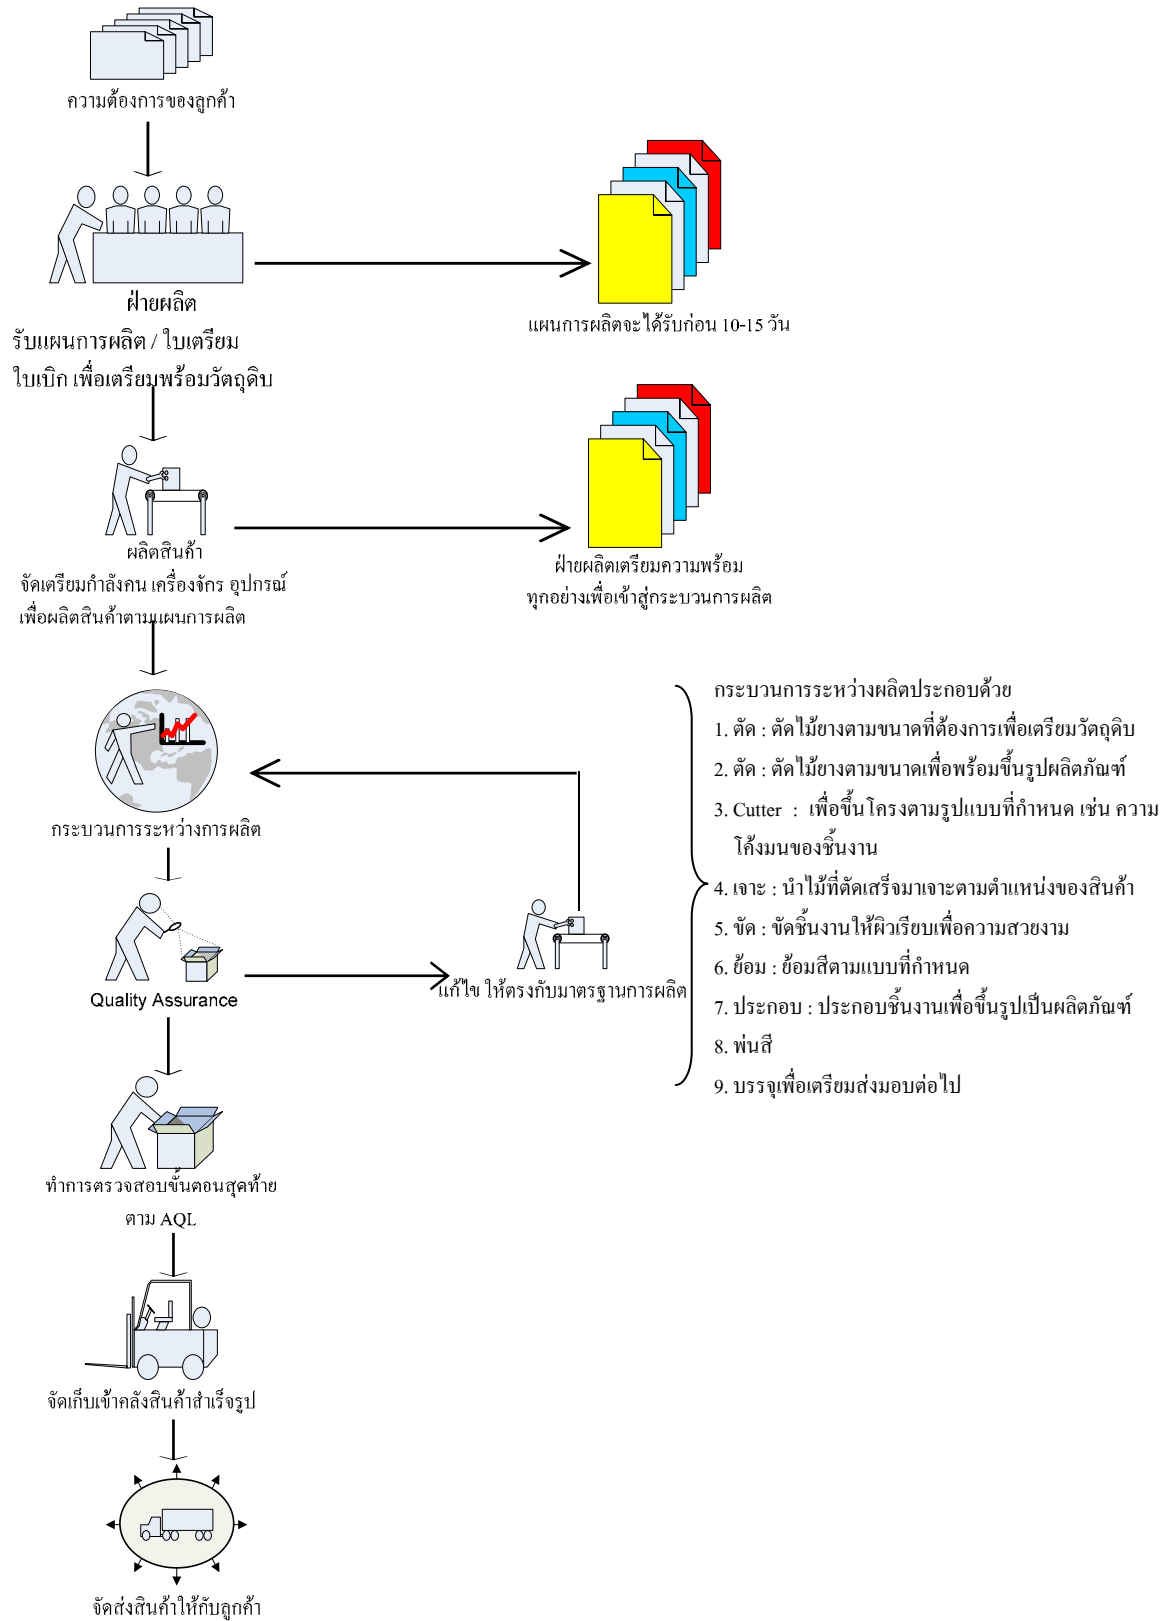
ความต้องการของลูกค้า

ฝ่ายผลิต

รับแผนการผลิต / ใบเตรียม ใบเบิก เพื่อเตรียมพร้อมวัตถุดิบ

แผนการผลิตจะได้รับก่อน 10-15 วัน

ผลิตสินค้า

จัดเตรียมกำลังคน เครื่องจักร อุปกรณ์ เพื่อผลิตสินค้าตามแผนการผลิต

ฝ่ายผลิตเตรียมความพร้อม ทุกอย่างเพื่อเข้าสู่กระบวนการผลิต

กระบวนการระหว่างการผลิต

กระบวนการระหว่างผลิตประกอบด้วย

1. ตัด : ตัดไม้ยางตามขนาดที่ต้องการเพื่อเตรียมวัตถุดิบ

2. ตัด : ตัดไม้ยางตามขนาดเพื่อพร้อมขึ้นรูปผลิตภัณฑ์

3. Cutter : เพื่อขึ้นโครงตามรูปแบบที่กำหนด เช่น ความโค้งมนของชิ้นงาน

4. เจาะ : นำไม้ที่ตัดเสร็จมาเจาะตามตำแหน่งของสินค้า

5. ขัด : ขัดชิ้นงานให้ผิวเรียบเพื่อความสวยงาม

6. ย้อม : ย้อมสีตามแบบที่กำหนด

7. ประกอบ : ประกอบชิ้นงานเพื่อขึ้นรูปเป็นผลิตภัณฑ์

8. พ่นสี

9. บรรจุเพื่อเตรียมส่งมอบต่อไป

Quality Assurance

แก้ไข ให้ตรงกับมาตรฐานการผลิต

ทำการตรวจสอบขั้นตอนสุดท้าย ตาม AQL

จัดเก็บเข้าคลังสินค้าสำเร็จรูป

จัดส่งสินค้าให้กับลูกค้า